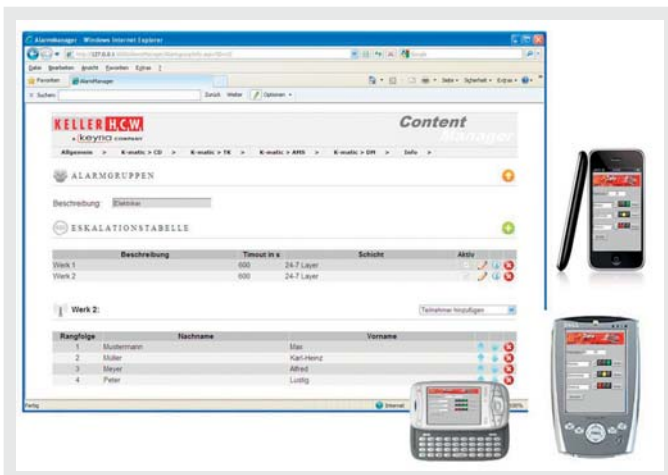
Alarmmanager - Windows Internet Explorer

Datei Bearbeiten Ansicht Favoriten Extras ?

Favoriten AlarmManager

Suchen: Zurück Weiter Optionen

KELLER HCW
a keynia company

Content Manager

Allgemein > K-matic > CD > K-matic > TK > K-matic > AMS > K-matic > DM > Info >

ALARMGRUPPEN

Beschreibung: Elektriker

ESKALATIONSTABELLE

| Beschreibung | Timout in s | Schicht | Aktiv |
|---|---|---|---|
| Werk 1 | 600 | 24-7 Layer | |
| Werk 2 | 600 | 24-7 Layer | |

Werk 2:

Teilnehmer hinzufügen

| Rangfolge | Nachname | Vorname |
|---|---|---|
| 1 | Mustermann | Max |
| 2 | Müller | Karl-Heinz |
| 3 | Meyer | Alfred |
| 4 | Peter | Lustig |

Fertig

Internet